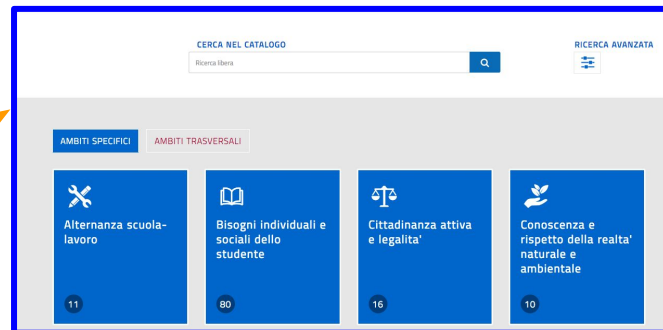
CERCA NEL CATALOGO

Ricerca libera

RICERCA AVANZATA

AMBITI SPECIFICI

AMBITI TRASVERSALI

Alternanza scuola-lavoro

11

Bisogni individuali e sociali dello studente

80

Cittadinanza attiva e legalita'

16

Conoscenza e rispetto della realta' naturale e ambientale

10